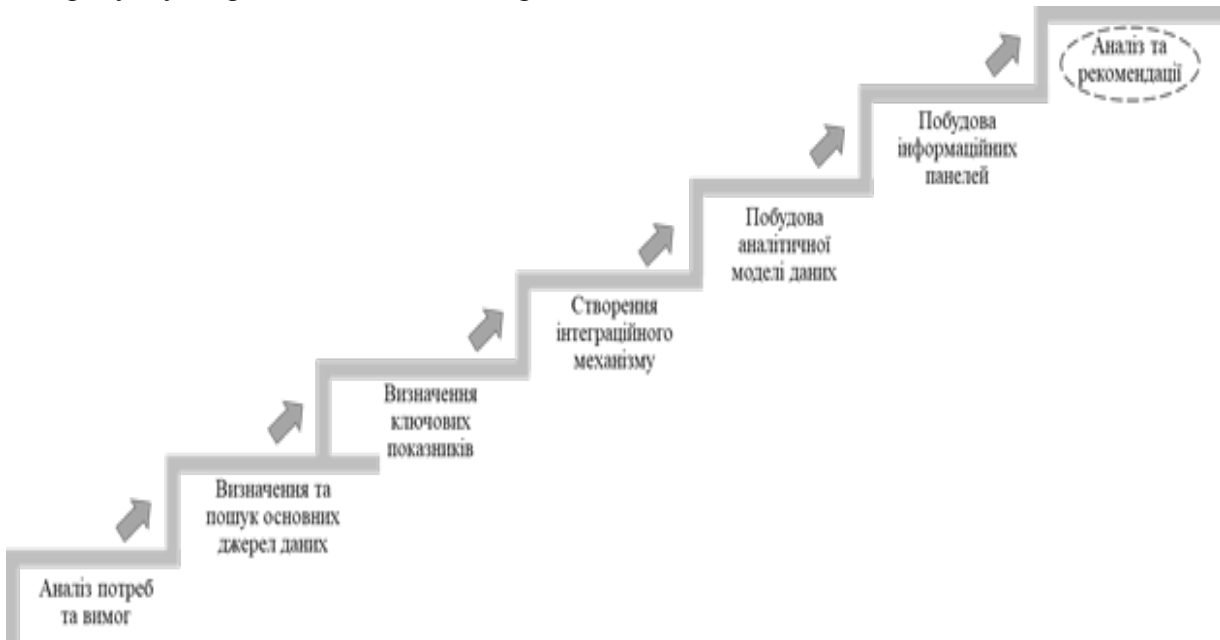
Аналіз потреб та вимог

Визначення та пошук основних джерел даних

Визначення ключових показників

Створення інтеграційного механізму

Побудова аналітичної моделі даних

Побудова інформаційних панелей

Аналіз та рекомендації